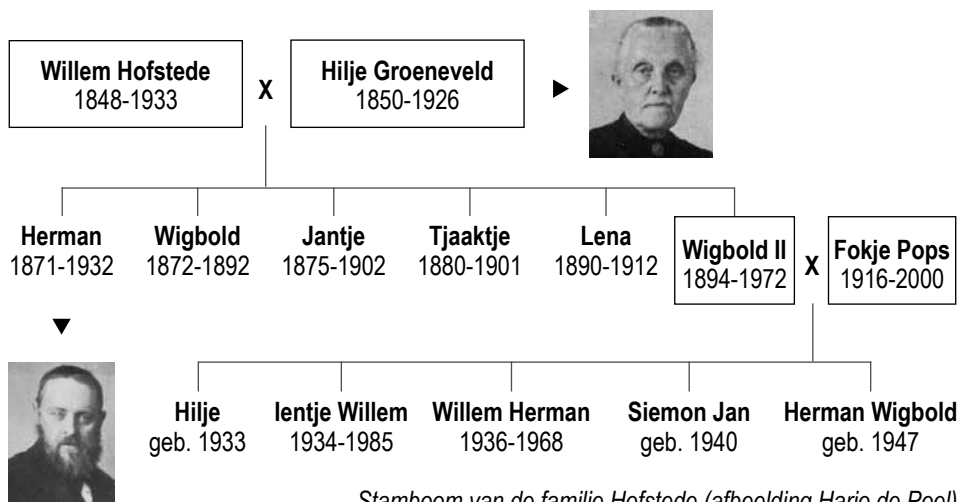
Willem Hofstede
1848-1933

X

Hilje Groeneveld
1850-1926

Herman
1871-1932

Wigbold
1872-1892

Jantje
1875-1902

Tjaaktje
1880-1901

Lena
1890-1912

Wigbold II
1894-1972

X

Fokje Pops
1916-2000

Hilje
geb. 1933

Ientje Willem
1934-1985

Willem Herman
1936-1968

Siemon Jan
geb. 1940

Herman Wigbold
geb. 1947

Stamboom van de familie Hofstede (afbeelding Harjo de Poel)